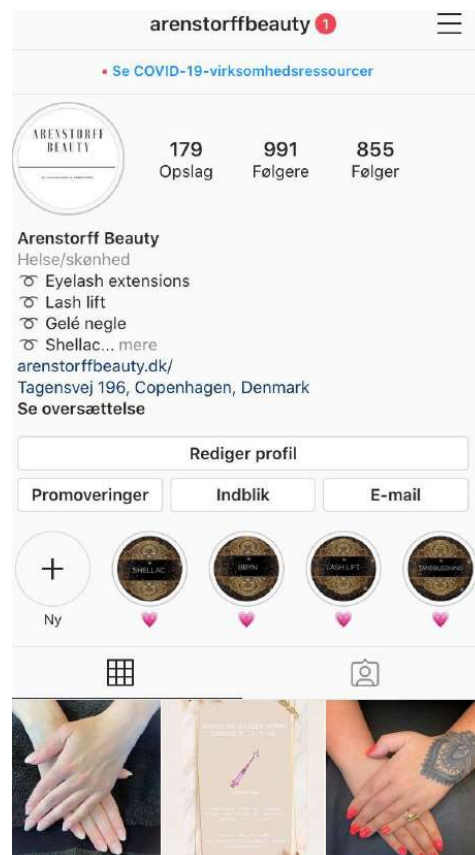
arenstorffbeauty 1

• Se COVID-19-virksomhedsressourcer

ARENSTORFF BEAUTY

179 Opslag
991 Følgere
855 Følger

Arenstorff Beauty
Helse/skønhed
➰ Eyelash extensions
➰ Lash lift
➰ Gelé negle
➰ Shellac... mere
arenstorffbeauty.dk/
Tagensvej 196, Copenhagen, Denmark
Se oversættelse

Rediger profil

Promoveringer
Indblik
E-mail

+
Ny

SHELLAC
BRYN
LASH LIFT
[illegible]

💗 💗 💗 💗